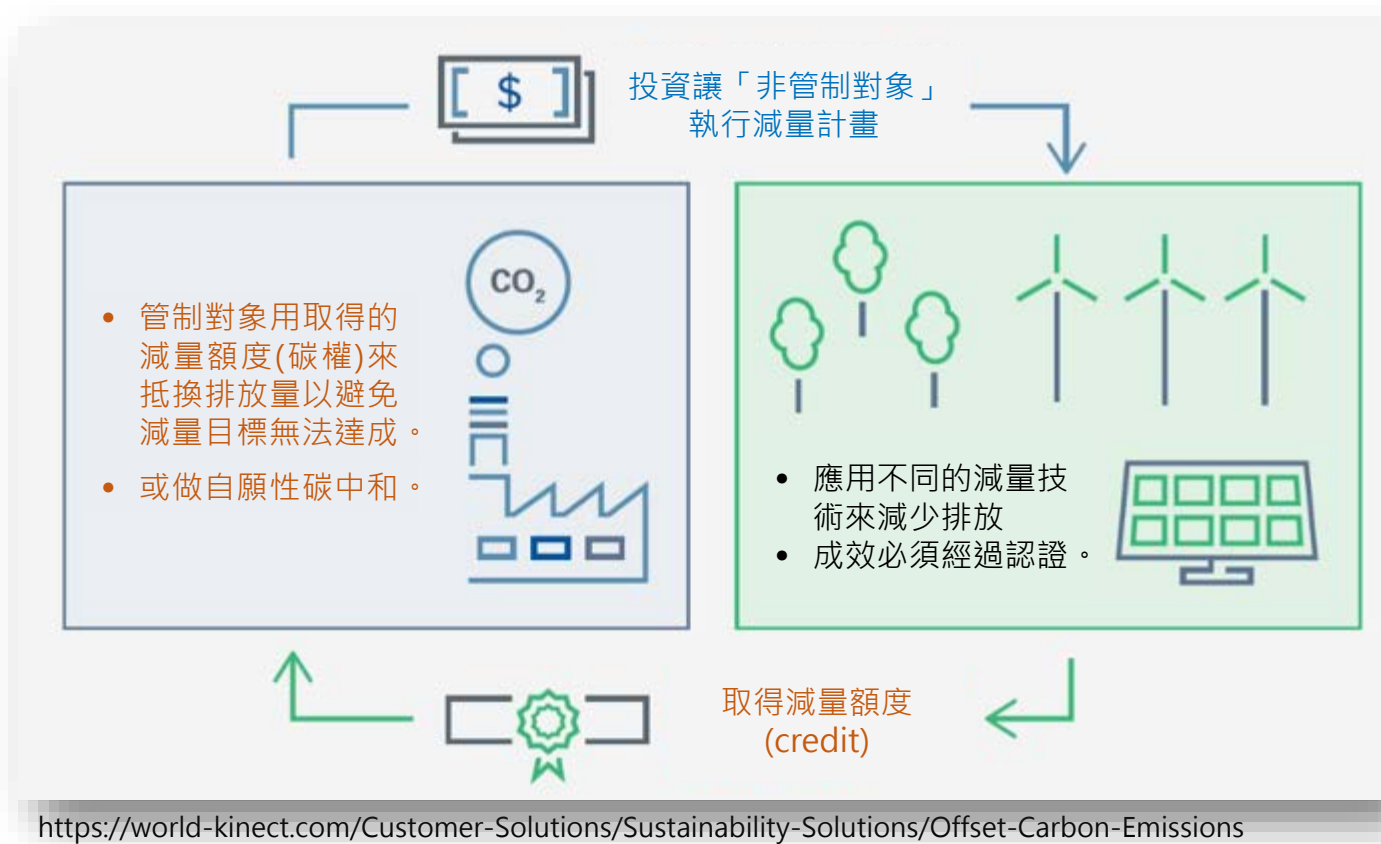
$

投資讓「非管制對象」執行減量計畫

$CO_2$

• 管制對象用取得的減量額度(碳權)來抵換排放量以避免減量目標無法達成。

• 或做自願性碳中和。

• 應用不同的減量技術來減少排放

• 成效必須經過認證。

取得減量額度 (credit)

https://world-kinect.com/Customer-Solutions/Sustainability-Solutions/Offset-Carbon-Emissions